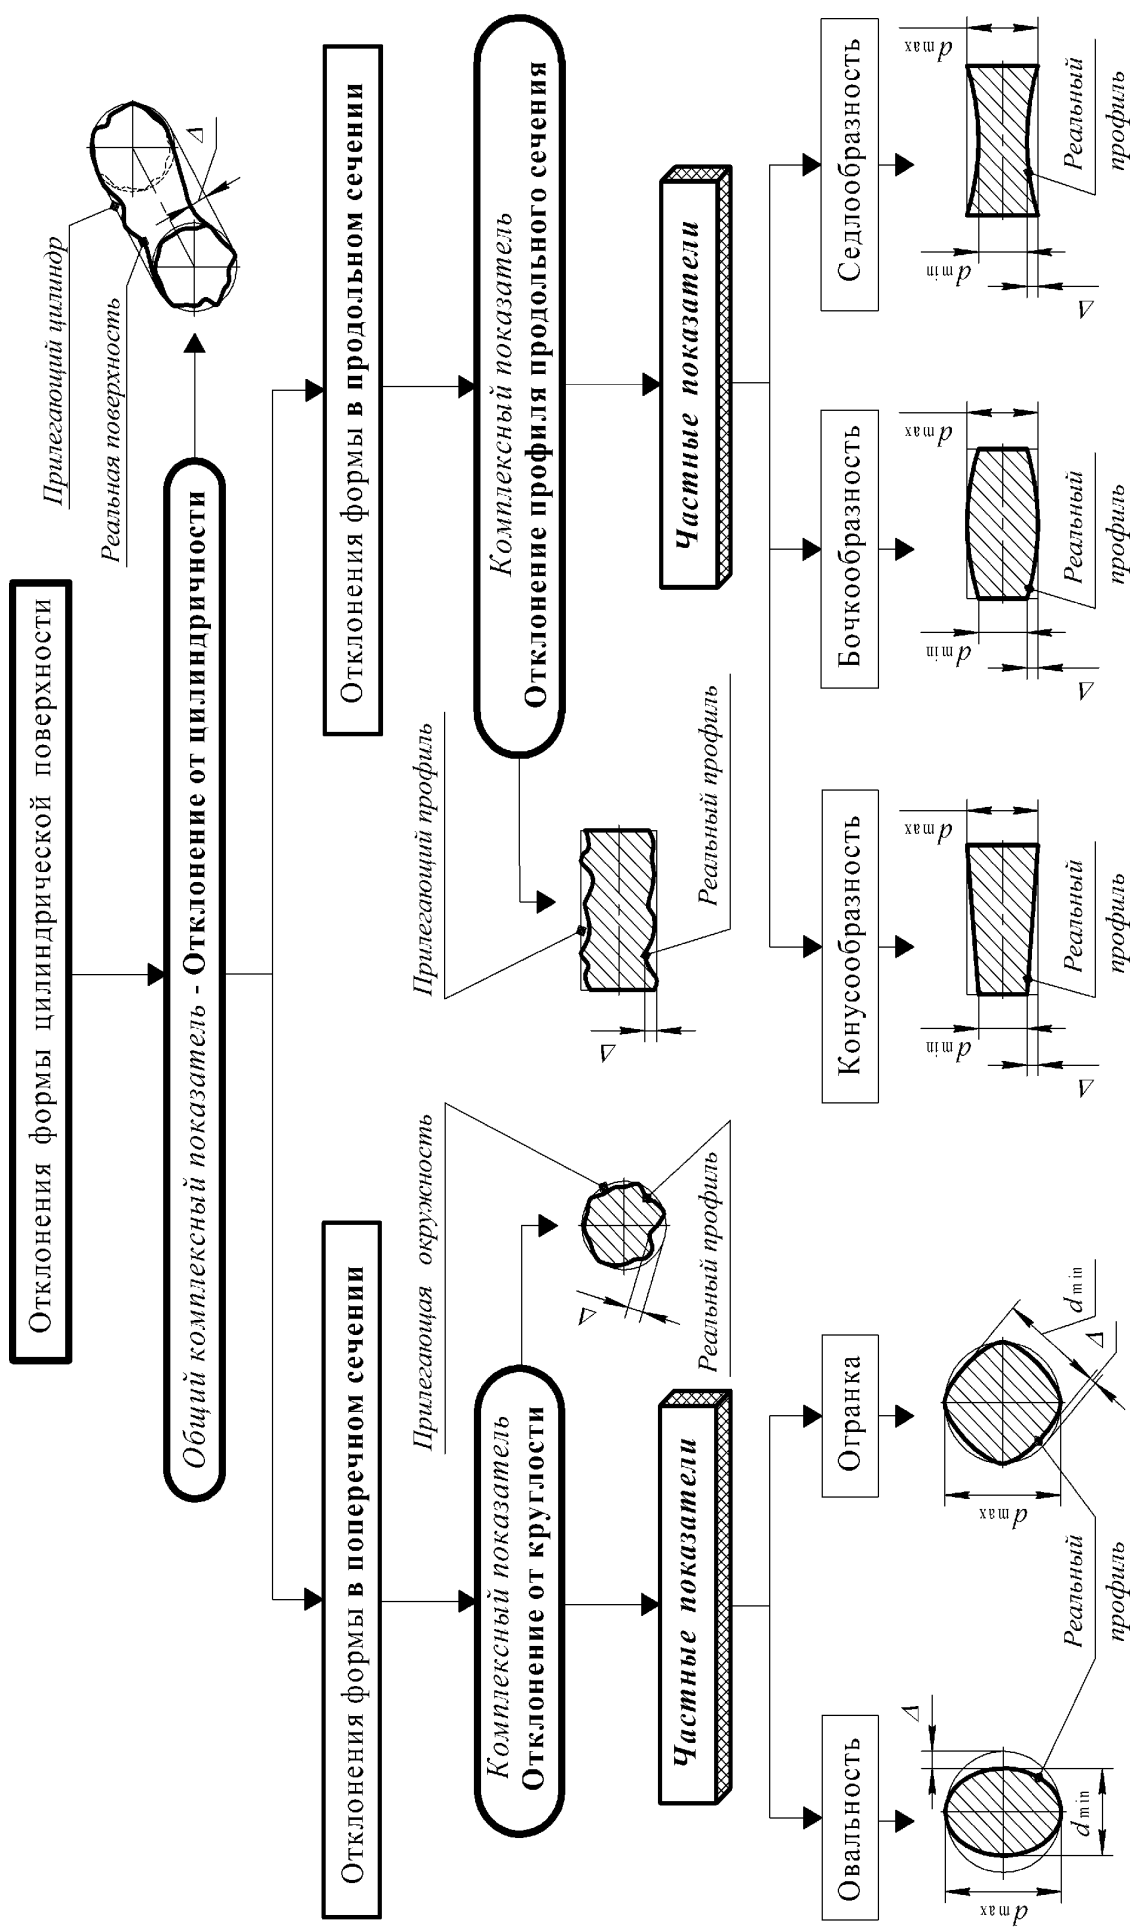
Отклонения формы цилиндрической поверхности

Общий комплексный показатель - Отклонение от цилиндричности

Прилегающий цилиндр

Реальная поверхность

$\Delta$

Отклонения формы в поперечном сечении

Отклонения формы в продольном сечении

Прилегающая окружность

Комплексный показатель
Отклонение от круглости

$\Delta$

Реальный профиль

Прилегающий профиль

Комплексный показатель
Отклонение профиля продольного сечения

$\Delta$

Реальный профиль

Частные показатели

Частные показатели

Овальность

Огранка

Конусообразность

Бочкообразность

Седлообразность

$\Delta$

$d_{max}$

$d_{min}$

Реальный профиль

$d_{max}$

$d_{min}$

$\Delta$

Реальный профиль

$d_{min}$

$d_{max}$

$\Delta$

Реальный профиль

$d_{min}$

$d_{max}$

$\Delta$

Реальный профиль

$d_{min}$

$d_{max}$

$\Delta$

Реальный профиль